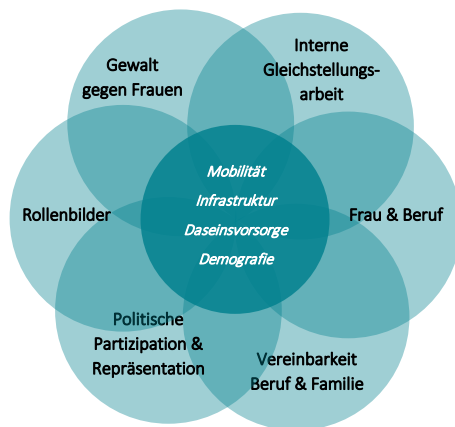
Gewalt gegen Frauen

Interne Gleichstellungsarbeit

Rollenbilder

Mobilität
Infrastruktur
Daseinsvorsorge
Demografie

Frau & Beruf

Politische Partizipation & Repräsentation

Vereinbarkeit Beruf & Familie